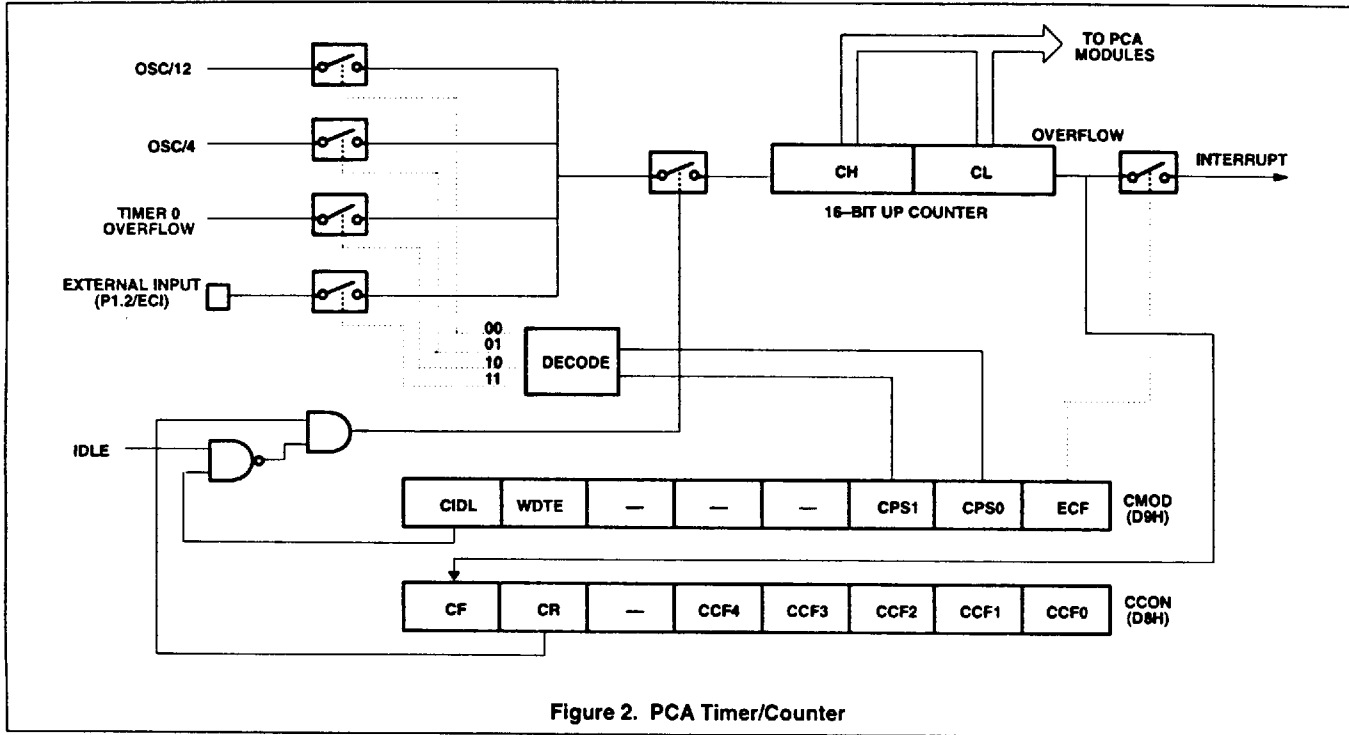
OSC/12

OSC/4

TIMER 0 OVERFLOW

EXTERNAL INPUT (P1.2/ECI)

TO PCA MODULES

OVERFLOW

CH

CL

16–BIT UP COUNTER

INTERRUPT

00
01
10
11

DECODE

IDLE

| CIDL | WDTE | — | — | — | CPS1 | CPS0 | ECF |
|---|---|---|---|---|---|---|---|

CMOD (D9H)

| CF | CR | — | CCF4 | CCF3 | CCF2 | CCF1 | CCF0 |
|---|---|---|---|---|---|---|---|

CCON (D8H)

Figure 2. PCA Timer/Counter